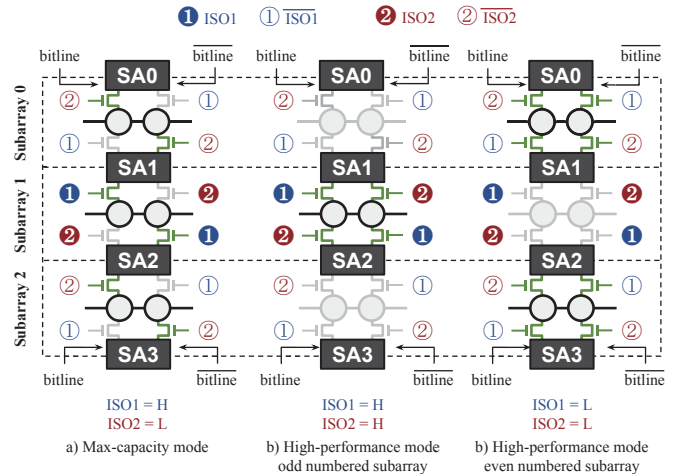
❶ ISO1 ① $\overline{\text{ISO1}}$ ❷ ISO2 ② $\overline{\text{ISO2}}$

Subarray 0

Subarray 1

Subarray 2

bitline SA0 $\overline{\text{bitline}}$

② ①

① ②

SA1

❶ ❷

❷ ❶

SA2

② ①

① ②

bitline SA3 $\overline{\text{bitline}}$

bitline SA0 $\overline{\text{bitline}}$

② ①

① ②

SA1

❶ ❷

❷ ❶

SA2

② ①

① ②

bitline SA3 $\overline{\text{bitline}}$

bitline SA0 $\overline{\text{bitline}}$

② ①

① ②

SA1

❶ ❷

❷ ❶

SA2

② ①

① ②

bitline SA3 $\overline{\text{bitline}}$

ISO1 = H
ISO2 = L
a) Max-capacity mode

ISO1 = H
ISO2 = H
b) High-performance mode odd numbered subarray

ISO1 = L
ISO2 = L
b) High-performance mode even numbered subarray